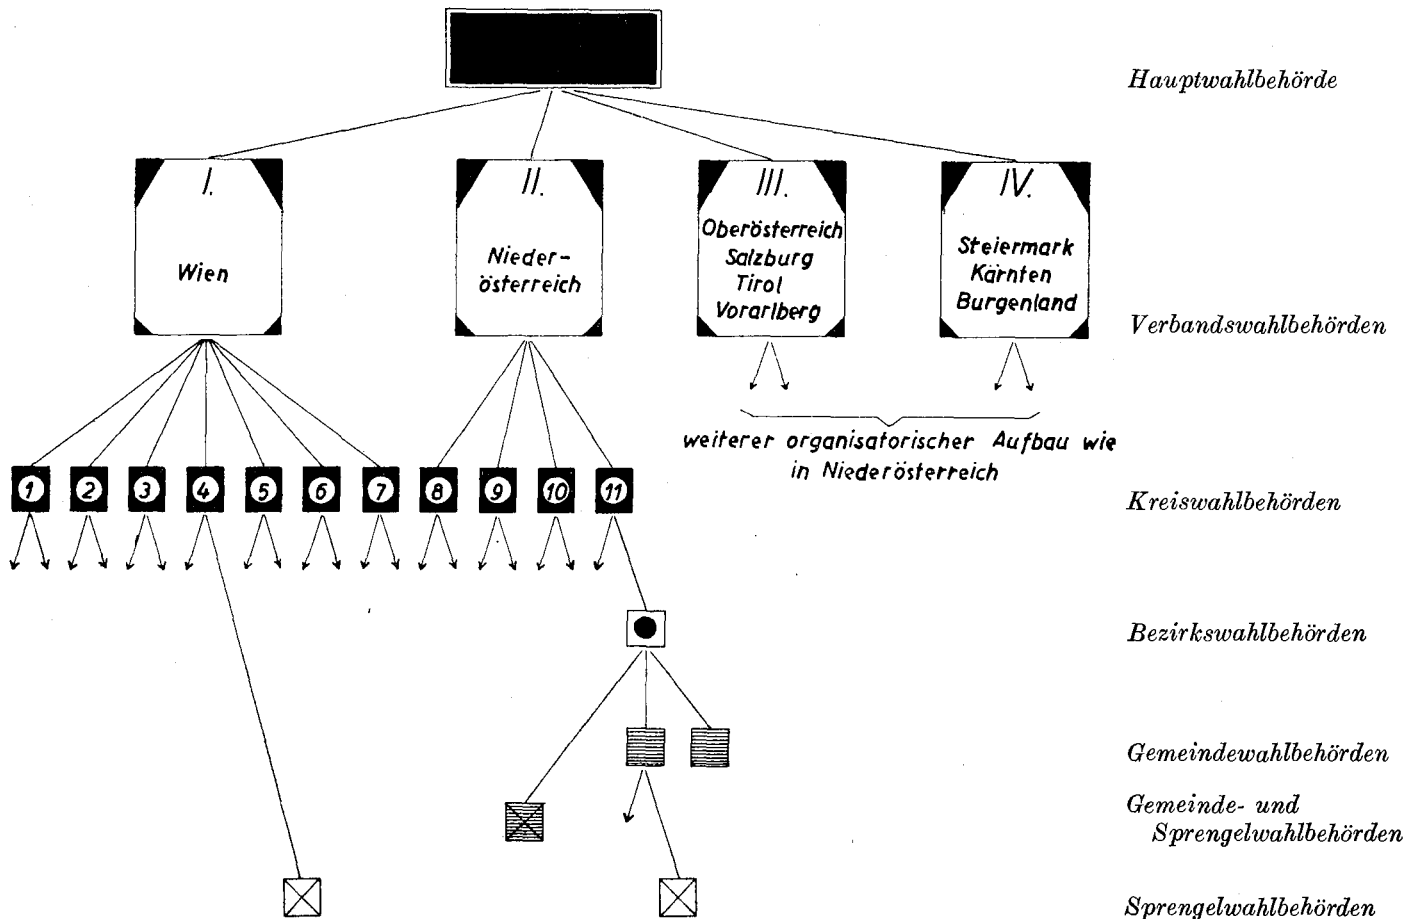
Hauptwahlbehörde

I.
Wien

II.
Nieder-österreich

III.
Oberösterreich
Salzburg
Tirol
Vorarlberg

IV.
Steiermark
Kärnten
Burgenland

Verbandswahlbehörden

weiterer organisatorischer Aufbau wie in Niederösterreich

1 2 3 4 5 6 7 8 9 10 11

Kreiswahlbehörden

Bezirkswahlbehörden

Gemeindewahlbehörden

Gemeinde- und Sprengelwahlbehörden

Sprengelwahlbehörden